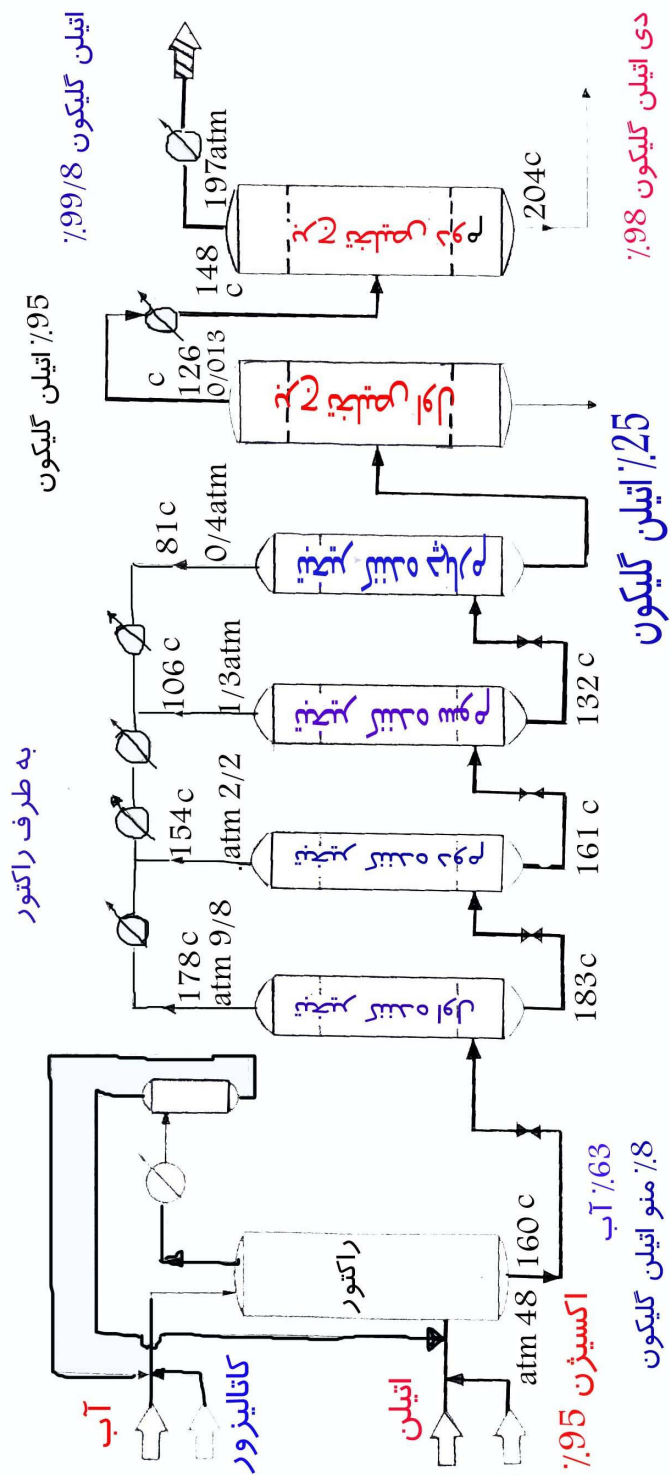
آب
کاتالیزور
اتیلن
اکسیژن ٪95
48 atm
160 c
راکتور
٪63 آب
٪8 منو اتیلن گلیکون
به طرف راکتور
178 c
atm 9/8
183c
تبخیر کننده
154 c
atm 2/2
161 c
تبخیر کننده
106 c
1/3atm
132 c
تبخیر کننده
81 c
0/4atm
تبخیر کننده
٪25 اتیلن گلیکون
c
126
0/013
٪95 اتیلن گلیکون
برج تقطیر 2
148
c
197atm
204c
برج تقطیر 2
اتیلن گلیکون ٪99/8
دی اتیلن گلیکون ٪98